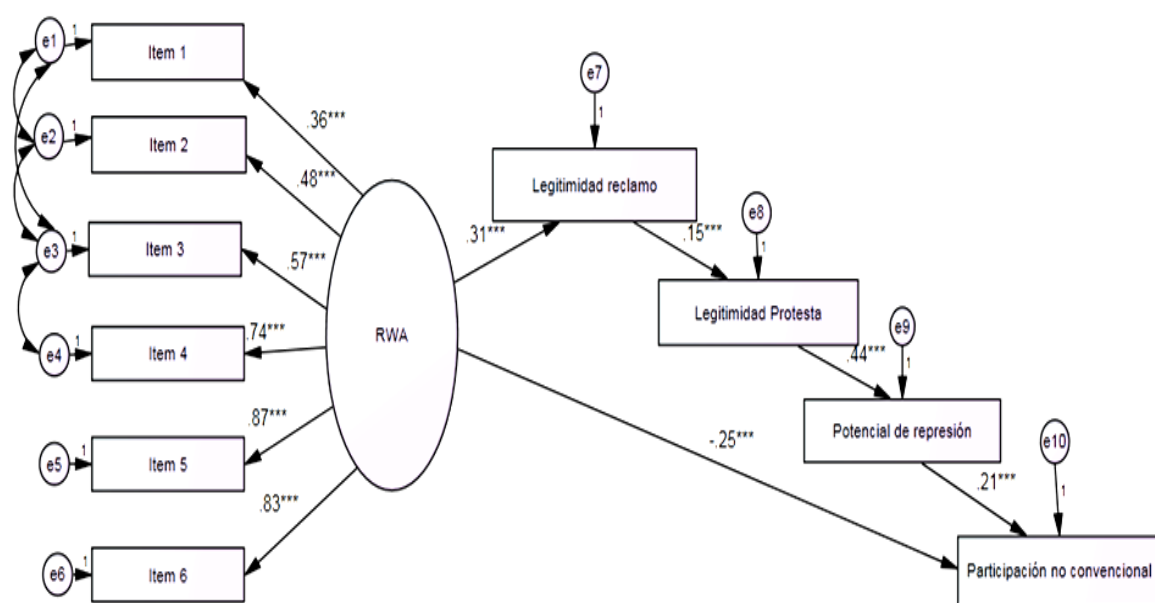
e1 1 Item 1
e2 1 Item 2
e3 1 Item 3
e4 1 Item 4
e5 1 Item 5
e6 1 Item 6

.36***
.48***
.57***
.74***
.87***
.83***

RWA

.31***

e7
1
Legitimidad reclamo
.15***
e8
1
Legitimidad Protesta
.44***
e9
1
Potencial de represión
.21***
e10
1
-.25***
Participación no convencional